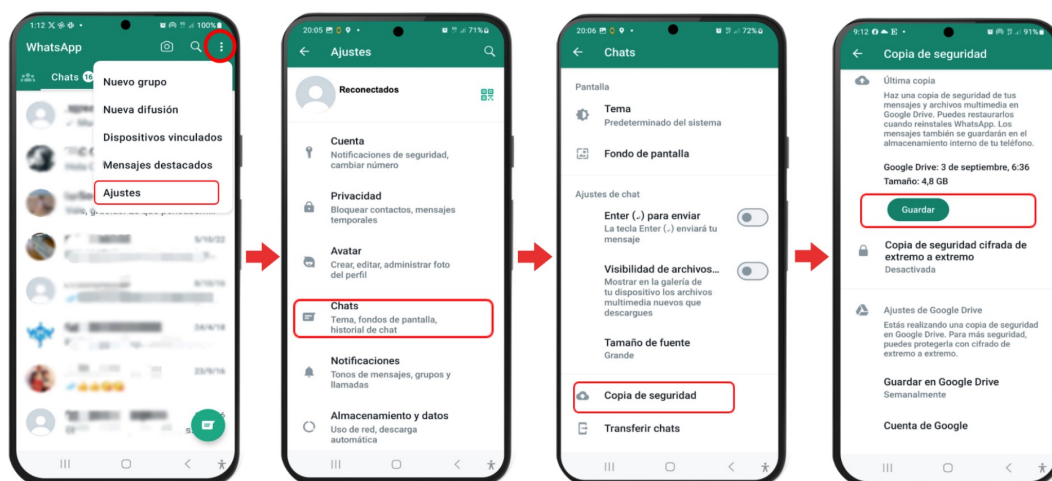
1:12 100%
WhatsApp
Chats 16
Nuevo grupo
Nueva difusión
Dispositivos vinculados
Mensajes destacados
Ajustes
5/10/22
8/10/16
24/4/18
23/9/16

20:05 71%
Ajustes
Reconectados
Cuenta
Notificaciones de seguridad, cambiar número
Privacidad
Bloquear contactos, mensajes temporales
Avatar
Crear, editar, administrar foto del perfil
Chats
Tema, fondos de pantalla, historial de chat
Notificaciones
Tonos de mensajes, grupos y llamadas
Almacenamiento y datos
Uso de red, descarga automática

20:06 72%
Chats
Pantalla
Tema
Predeterminado del sistema
Fondo de pantalla
Ajustes de chat
Enter (↵) para enviar
La tecla Enter (↵) enviará tu mensaje
Visibilidad de archivos...
Mostrar en la galería de tu dispositivo los archivos multimedia nuevos que descargues
Tamaño de fuente
Grande
Copia de seguridad
Transferir chats

9:12 91%
Copia de seguridad
Última copia
Haz una copia de seguridad de tus mensajes y archivos multimedia en Google Drive. Puedes restaurarlos cuando reinstales WhatsApp. Los mensajes también se guardarán en el almacenamiento interno de tu teléfono.
Google Drive: 3 de septiembre, 6:36
Tamaño: 4,8 GB
Guardar
Copia de seguridad cifrada de extremo a extremo
Desactivada
Ajustes de Google Drive
Estás realizando una copia de seguridad en Google Drive. Para más seguridad, puedes protegerla con cifrado de extremo a extremo.
Guardar en Google Drive
Semanalmente
Cuenta de Google